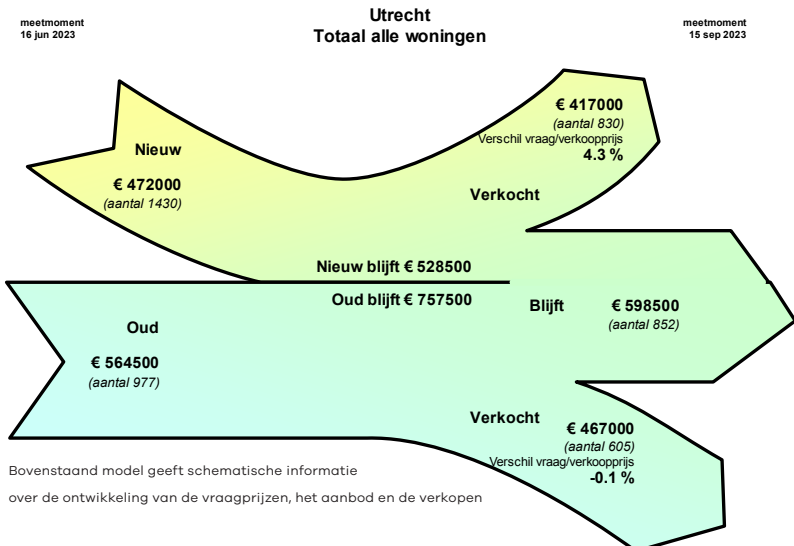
meetmoment
16 jun 2023

Utrecht
Totaal alle woningen

meetmoment
15 sep 2023

€ 417000
(aantal 830)
Verschil vraag/verkoopprijs
4.3 %

Nieuw

€ 472000
(aantal 1430)

Verkocht

Nieuw blijft € 528500

Oud blijft € 757500

Blijft

€ 598500
(aantal 852)

Oud

€ 564500
(aantal 977)

Verkocht

€ 467000
(aantal 605)
Verschil vraag/verkoopprijs
-0.1 %

Bovenstaand model geeft schematische informatie
over de ontwikkeling van de vraagprijzen, het aanbod en de verkopen